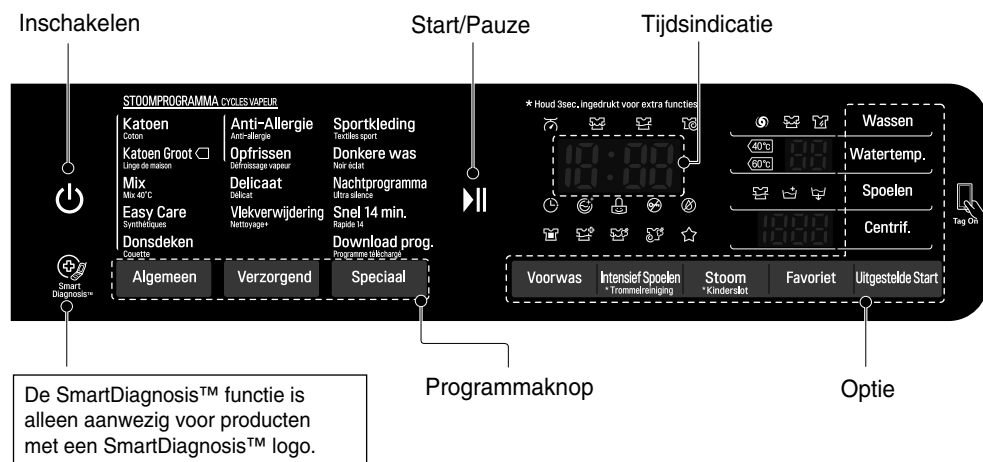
Inschakelen

Start/Pauze

Tijdsindicatie

STOOMPROGRAMMA CYCLES VAPEUR

Katoen
Coton

Katoen Groot
Linge de maison

Mix
Mix 40°C

Easy Care
Synthétiques

Donsdeken
Couette

Anti-Allergie
Anti-allergie

Opfrissen
Défroissage vapeur

Delicaat
Délicat

Vlekverwijdering
Nettoyage+

Sportkleding
Textiles sport

Donkere was
Noir éclat

Nachtprogramma
Ultra silence

Snel 14 min.
Rapide 14

Download prog.
Programme téléchargé

Algemeen

Verzorgend

Speciaal

* Houd 3sec. ingedrukt voor extra functies

Wassen

40℃

60℃

Watertemp.

Spoelen

Centrif.

Tag On

Smart Diagnosis™

Voorwas

Intensief Spoelen
* Trommelreiniging

Stoom
* Kinderslot

Favoriet

Uitgestelde Start

De SmartDiagnosis™ functie is alleen aanwezig voor producten met een SmartDiagnosis™ logo.

Programmaknop

Optie